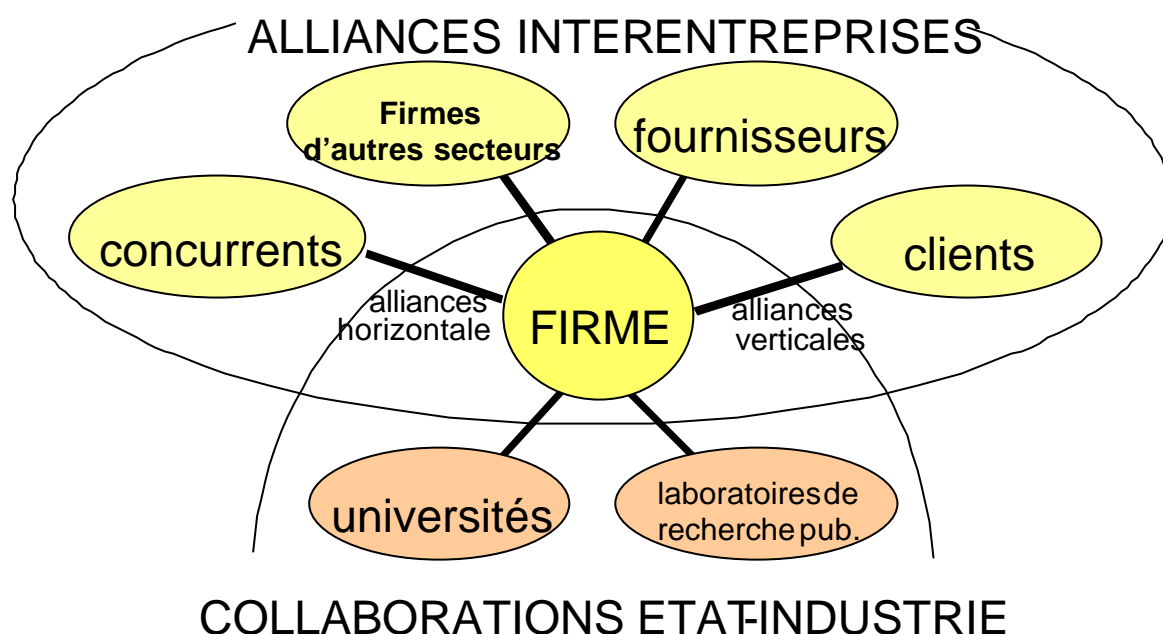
ALLIANCES INTERENTREPRISES

Firmes d'autres secteurs

fournisseurs

concurrents

clients

alliances horizontale

FIRME

alliances verticales

universités

laboratoires de recherche pub.

COLLABORATIONS ETAT-INDUSTRIE